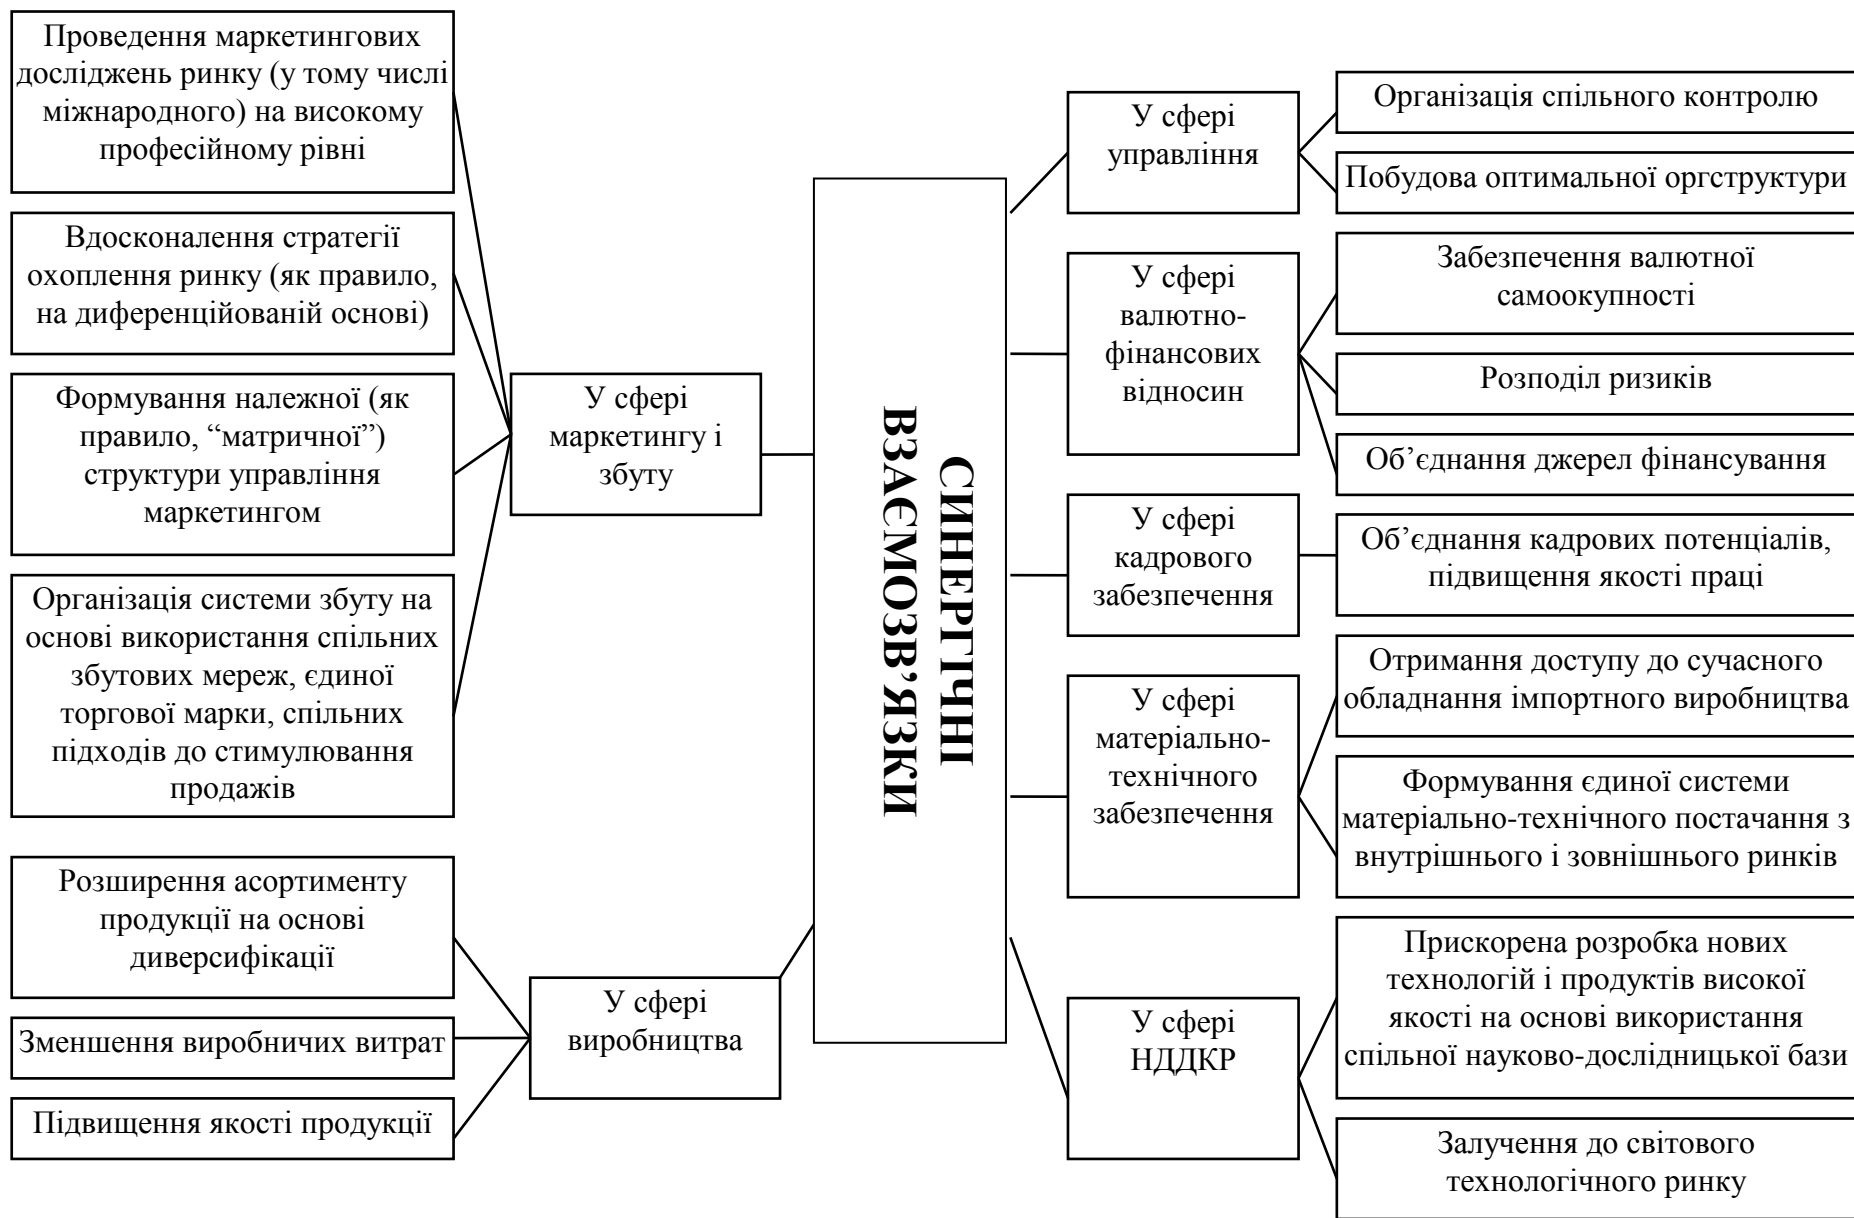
Проведення маркетингових досліджень ринку (у тому числі міжнародного) на високому професійному рівні

Вдосконалення стратегії охоплення ринку (як правило, на диференційованій основі)

Формування належної (як правило, “матричної”) структури управління маркетингом

Організація системи збуту на основі використання спільних збутових мереж, єдиної торгової марки, спільних підходів до стимулювання продажів

У сфері маркетингу і збуту

Розширення асортименту продукції на основі диверсифікації

Зменшення виробничих витрат

Підвищення якості продукції

У сфері виробництва

СИНЕРГІЧНІ ВЗАЄМОЗВ’ЯЗКИ

У сфері управління

Організація спільного контролю

Побудова оптимальної оргструктури

У сфері валютно-фінансових відносин

Забезпечення валютної самоокупності

Розподіл ризиків

Об’єднання джерел фінансування

У сфері кадрового забезпечення

Об’єднання кадрових потенціалів, підвищення якості праці

У сфері матеріально-технічного забезпечення

Отримання доступу до сучасного обладнання імпортного виробництва

Формування єдиної системи матеріально-технічного постачання з внутрішнього і зовнішнього ринків

У сфері НДДКР

Прискорена розробка нових технологій і продуктів високої якості на основі використання спільної науково-дослідницької бази

Залучення до світового технологічного ринку